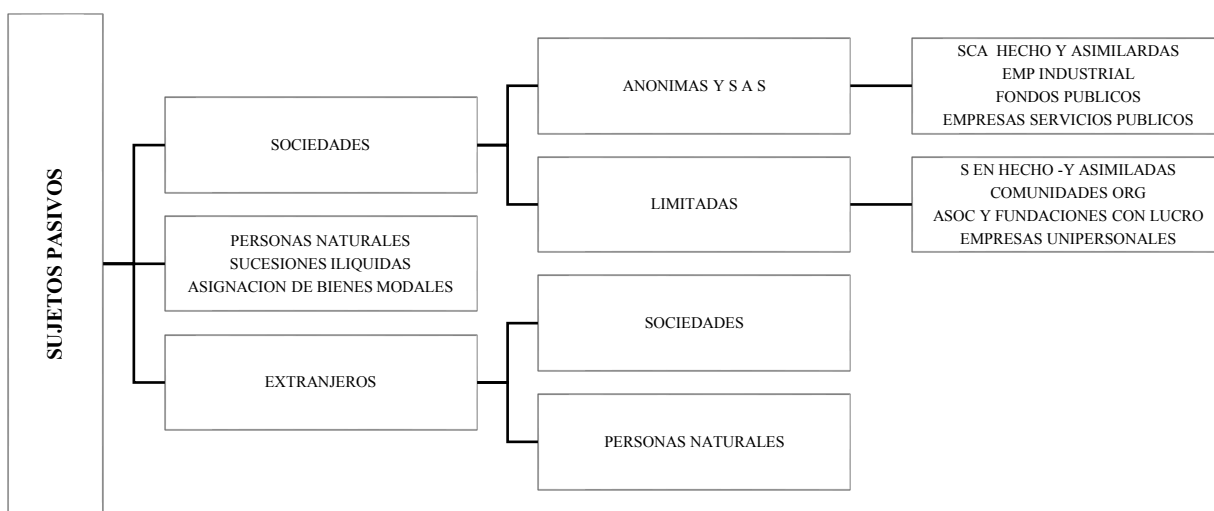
SUJETOS PASIVOS

SOCIEDADES

ANONIMAS Y S A S

SCA HECHO Y ASIMILARDAS
EMP INDUSTRIAL
FONDOS PUBLICOS
EMPRESAS SERVICIOS PUBLICOS

LIMITADAS

S EN HECHO -Y ASIMILADAS
COMUNIDADES ORG
ASOC Y FUNDACIONES CON LUCRO
EMPRESAS UNIPERSONALES

PERSONAS NATURALES
SUCESIONES ILIQUIDAS
ASIGNACION DE BIENES MODALES

EXTRANJEROS

SOCIEDADES

PERSONAS NATURALES